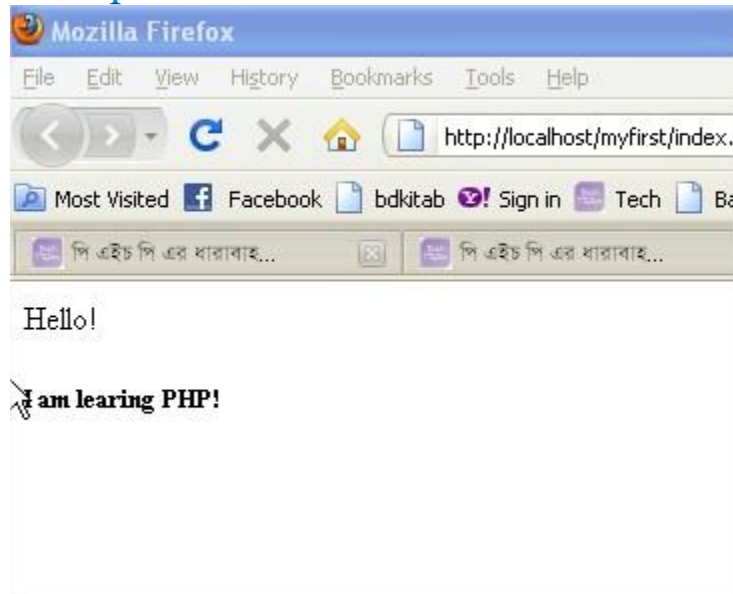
Mozilla Firefox

File Edit View History Bookmarks Tools Help

http://localhost/myfirst/index.

Most Visited Facebook bdkitab Sign in Tech Ba

পি এইচ পি এর ধারাবাহ...

পি এইচ পি এর ধারাবাহ...

Hello!

I am learing PHP!